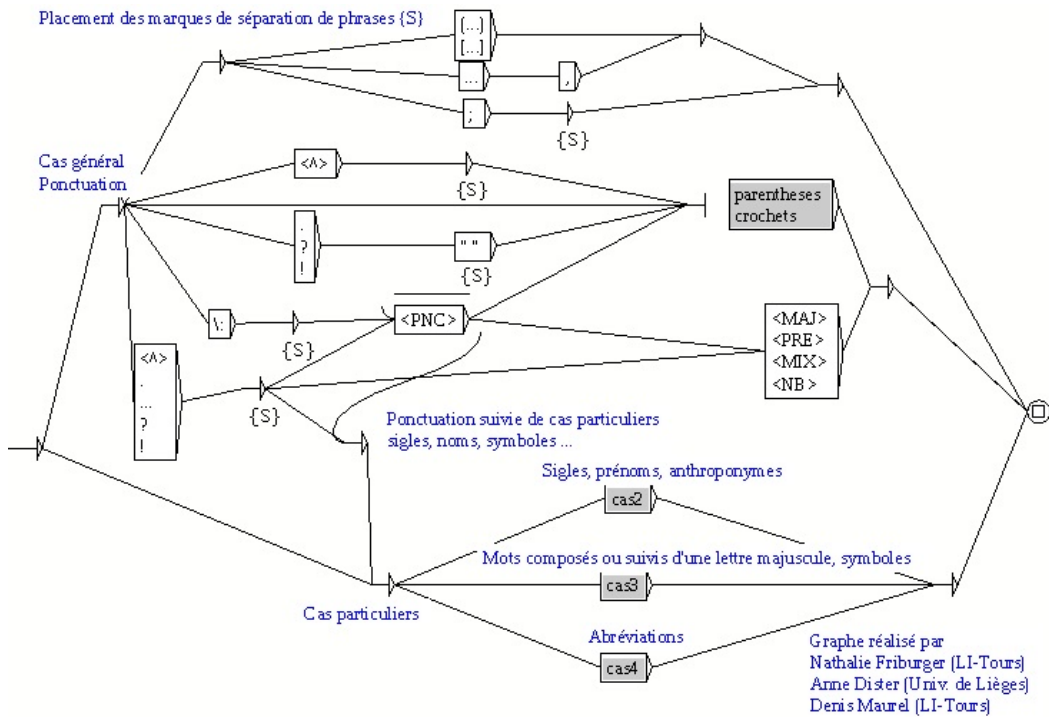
Placement des marques de séparation de phrases {S}

(...)
[...]

...

,

;

{S}

Cas général
Ponctuation

<^>

{S}

parentheses
crochets

.
?
!

" "

{S}

\:

{S}

<PNC>

<MAJ>
<PRE>
<MIX>
<NB>

<^>
.
...
?
!

{S}

Ponctuation suivie de cas particuliers
sigles, noms, symboles ...

Sigles, prénoms, anthroponymes

cas2

Mots composés ou suivis d'une lettre majuscule, symboles

cas3

Cas particuliers

Abréviations

cas4

Graphe réalisé par
Nathalie Friburger (LI-Tours)
Anne Dister (Univ. de Lièges)
Denis Maurel (LI-Tours)